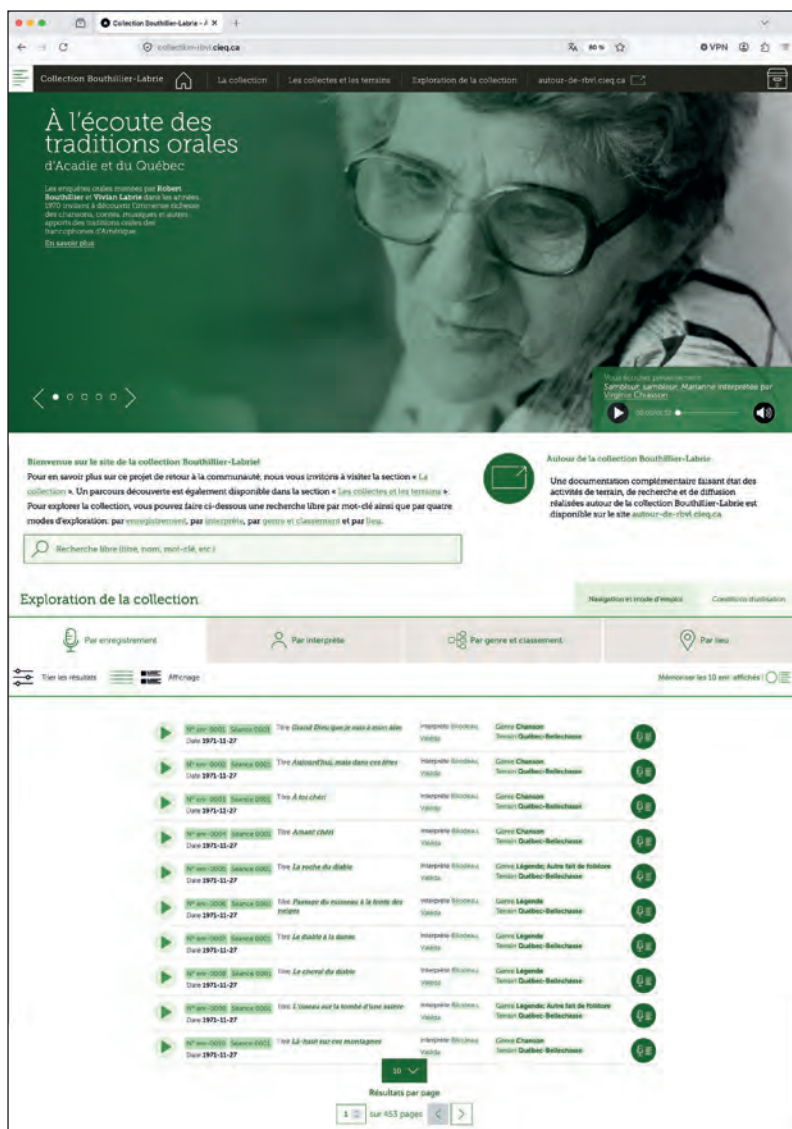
Collection Bouthillier-Labrie - À ×

collection-rbvl.cieq.ca

80 %

VPN

Collection Bouthillier-Labrie | La collection | Les collectes et les terrains | Exploration de la collection | autour-de-rbvl.cieq.ca

À l'écoute des traditions orales
d'Acadie et du Québec

Les enquêtes orales menées par Robert Bouthillier et Vivian Labrie dans les années 1970 invitent à découvrir l'immense richesse des chansons, contes, musiques et autres apports des traditions orales des francophones d'Amérique.

En savoir plus

Vous écoutez présentement
Sambleur, sambleur, Marianne interprétée par Virginie Chiasson

00:00:12

Bienvenue sur le site de la collection Bouthillier-Labrie!
Pour en savoir plus sur ce projet de retour à la communauté, nous vous invitons à visiter la section « La collection ». Un parcours découverte est également disponible dans la section « Les collectes et les terrains ».
Pour explorer la collection, vous pouvez faire ci-dessous une recherche libre par mot-clé ainsi que par quatre modes d'exploration: par enregistrement, par interprète, par genre et classement et par lieu.

Recherche libre (titre, nom, mot-clé, etc.)

Autour de la collection Bouthillier-Labrie
Une documentation complémentaire faisant état des activités de terrain, de recherche et de diffusion réalisées autour de la collection Bouthillier-Labrie est disponible sur le site autour-de-rbvl.cieq.ca

Exploration de la collection

Navigation et mode d'emploi | Conditions d'utilisation

Par enregistrement | Par interprète | Par genre et classement | Par lieu

Trier les résultats | Affichage

Mémoriser les 10 enr. affichés

N° enr. 0001 Séance 0001 Titre Grand Dieu que je suis à mon aise Date 1971-11-27 Interprète Bilodeau, Valéda Genre Chanson Terrain Québec-Bellechasse

N° enr. 0002 Séance 0001 Titre Aujourd'hui, mais dans ces lieux Date 1971-11-27 Interprète Bilodeau, Valéda Genre Chanson Terrain Québec-Bellechasse

N° enr. 0003 Séance 0001 Titre À toi chéri Date 1971-11-27 Interprète Bilodeau, Valéda Genre Chanson Terrain Québec-Bellechasse

N° enr. 0004 Séance 0001 Titre Amant chéri Date 1971-11-27 Interprète Bilodeau, Valéda Genre Chanson Terrain Québec-Bellechasse

N° enr. 0005 Séance 0001 Titre La roche du diable Date 1971-11-27 Interprète Bilodeau, Valéda Genre Légende; Autre fait de folklore Terrain Québec-Bellechasse

N° enr. 0006 Séance 0001 Titre Passage du moineau à la fente des neiges Date 1971-11-27 Interprète Bilodeau, Valéda Genre Légende Terrain Québec-Bellechasse

N° enr. 0007 Séance 0001 Titre Le diable à la danse Date 1971-11-27 Interprète Bilodeau, Valéda Genre Légende Terrain Québec-Bellechasse

N° enr. 0008 Séance 0001 Titre Le cheval du diable Date 1971-11-27 Interprète Bilodeau, Valéda Genre Légende Terrain Québec-Bellechasse

N° enr. 0009 Séance 0001 Titre L'oiseau qui tombé d'une autre Date 1971-11-27 Interprète Bilodeau, Valéda Genre Légende; Autre fait de folklore Terrain Québec-Bellechasse

N° enr. 0010 Séance 0001 Titre Là-haut sur ces montagnes Date 1971-11-27 Interprète Bilodeau, Valéda Genre Chanson Terrain Québec-Bellechasse

10
Résultats par page
1 sur 453 pages